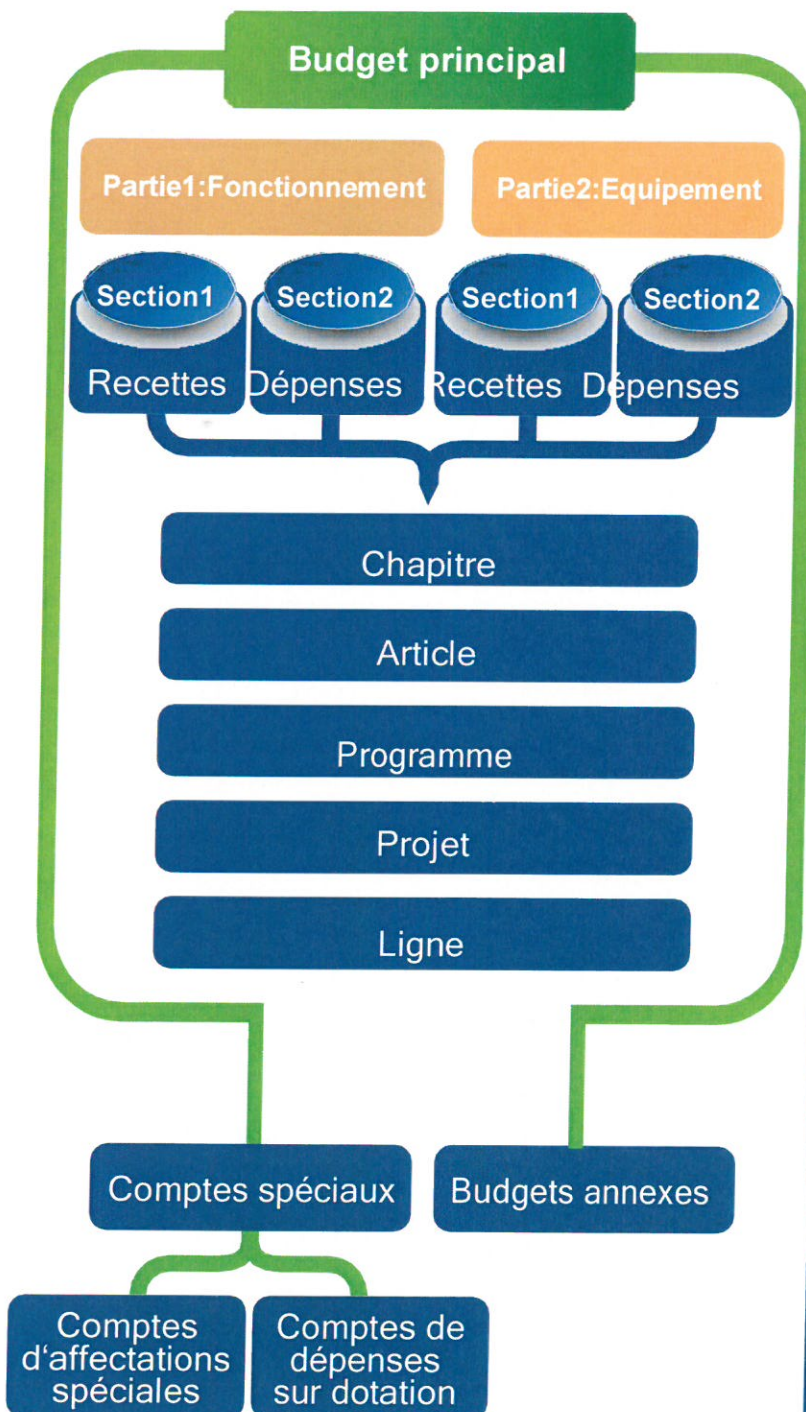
Budget principal

Partie1:Fonctionnement

Partie2:Equipement

Section1
Recettes

Section2
Dépenses

Section1
Recettes

Section2
Dépenses

Chapitre

Article

Programme

Projet

Ligne

Comptes spéciaux

Budgets annexes

Comptes d'affectations spéciales

Comptes de dépenses sur dotation